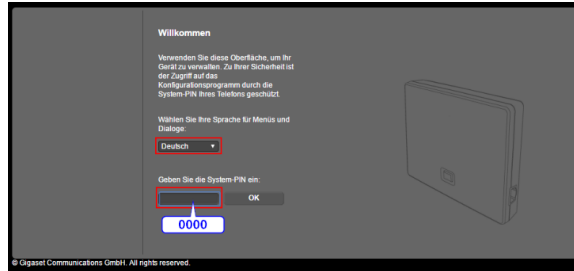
Willkommen

Verwenden Sie diese Oberfläche, um Ihr Gerät zu verwalten. Zu Ihrer Sicherheit ist der Zugriff auf das Konfigurationsprogramm durch die System-PIN Ihres Telefons geschützt.

Wählen Sie Ihre Sprache für Menüs und Dialoge:

Deutsch

Geben Sie die System-PIN ein:

OK

0000

© Gigaset Communications GmbH. All rights reserved.